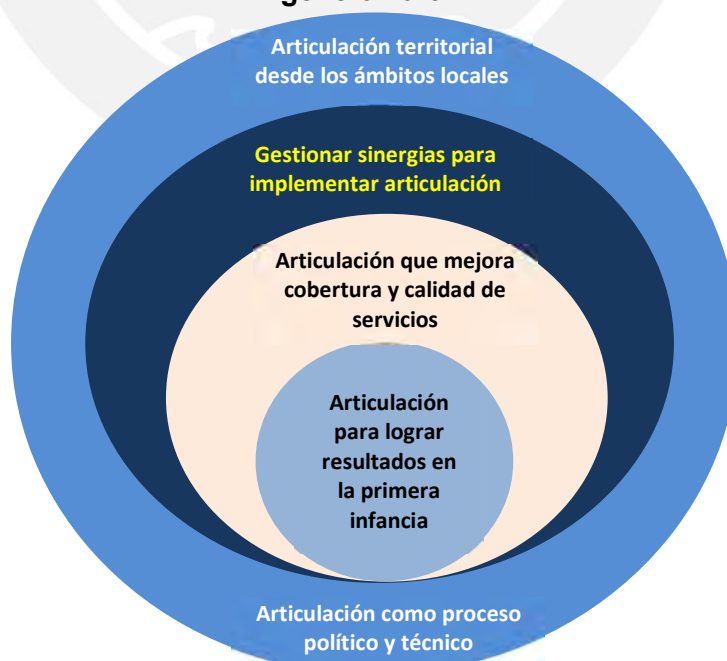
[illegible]

Articulación territorial desde los ámbitos locales

Gestionar sinergias para implementar articulación

Articulación que mejora cobertura y calidad de servicios

Articulación para lograr resultados en la primera infancia

Articulación como proceso político y técnico